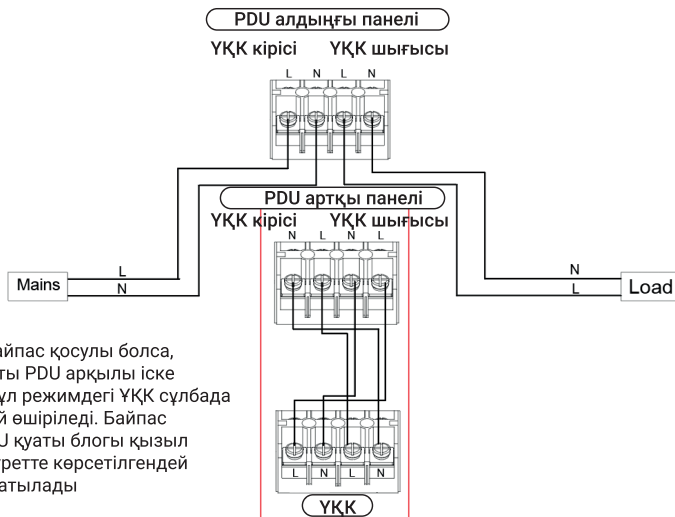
PDU алдыңғы панелі
ҮҚК кірісі ҮҚК шығысы
L N L N
PDU артқы панелі
ҮҚК кірісі ҮҚК шығысы
N L N L
Mains
L
N
N
L
Load
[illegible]айпас қосулы болса,
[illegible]ты PDU арқылы іске
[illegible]ұл режимдегі ҮҚК сұлбада
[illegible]й өшіріледі. Байпас
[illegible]U қуаты блогы қызыл
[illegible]ретте көрсетілгендей
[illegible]атылады
L N L N
ҮҚК